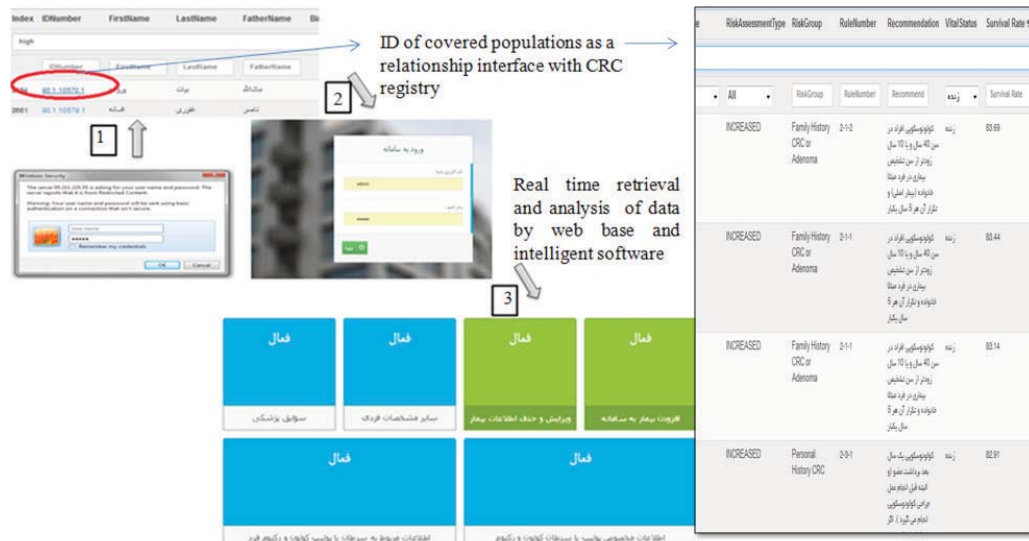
Index IDNumber FirstName LastName FatherName

high

IDNumber FirstName LastName FatherName

80.1.10579.1

0001 80.1.10579.1

1

Windows Security

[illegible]

OK Cancel

ID of covered populations as a relationship interface with CRC registry

2

ورود به سامانه

admin

Real time retrieval and analysis of data by web base and intelligent software

3

فعال

سوابق پزشکی

فعال

سایر مشخصات فردی

فعال

ویرایش و حذف اطلاعات بیمار

فعال

افزودن بیمار به سامانه

فعال

اطلاعات مربوط به سرطان یا پولیپ کولون و رکتوم فرد

فعال

اطلاعات مخصوص پولیپ یا سرطان کولون و رکتوم

RiskAssessmentType RiskGroup RuleNumber Recommendation VitalStatus Survival Rate

All

RiskGroup RuleNumber Recommend زنده Survival Rate

| RiskAssessmentType | RiskGroup | RuleNumber | Recommendation | VitalStatus | Survival Rate |
|---|---|---|---|---|---|
| INCREASED | Family History CRC or Adenoma | 2-1-2 | کولونوسکوپی افراد در سن 40 سال و یا 10 سال زودتر از سن تشخیص بیماری در فرد مبتلا خانواده (بیمار اصلی) و تکرار آن هر 5 سال یکبار | زنده | 83.69 |
| INCREASED | Family History CRC or Adenoma | 2-1-1 | کولونوسکوپی افراد در سن 40 سال و یا 10 سال زودتر از سن تشخیص بیماری در فرد مبتلا خانواده و تکرار آن هر 5 سال یکبار | زنده | 83.44 |
| INCREASED | Family History CRC or Adenoma | 2-1-1 | کولونوسکوپی افراد در سن 40 سال و یا 10 سال زودتر از سن تشخیص بیماری در فرد مبتلا خانواده و تکرار آن هر 5 سال یکبار | زنده | 83.14 |
| INCREASED | Personal History CRC | 2-3-1 | کولونوسکوپی یک سال بعد برداشت عضو (و البته قبل انجام عمل جراحی کولونوسکوپی انجام می گیرد). اگر | زنده | 82.91 |